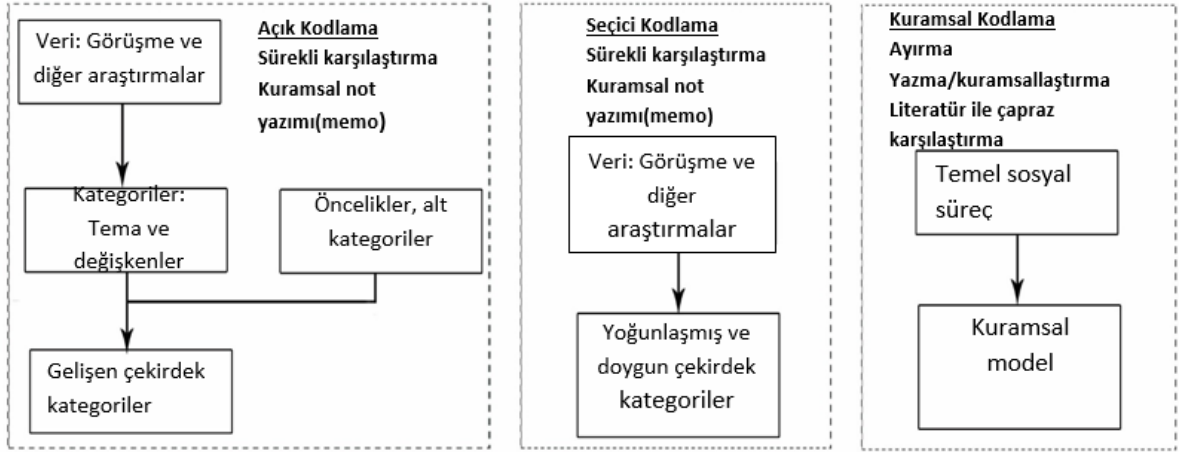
Açık Kodlama
Sürekli karşılaştırma
Kuramsal not yazımı(memo)

Veri: Görüşme ve diğer araştırmalar

Kategoriler: Tema ve değişkenler

Öncelikler, alt kategoriler

Gelişen çekirdek kategoriler

Seçici Kodlama
Sürekli karşılaştırma
Kuramsal not yazımı(memo)

Veri: Görüşme ve diğer araştırmalar

Yoğunlaşmış ve doygun çekirdek kategoriler

Kuramsal Kodlama
Ayırma
Yazma/kuramsallaştırma
Literatür ile çapraz karşılaştırma

Temel sosyal süreç

Kuramsal model